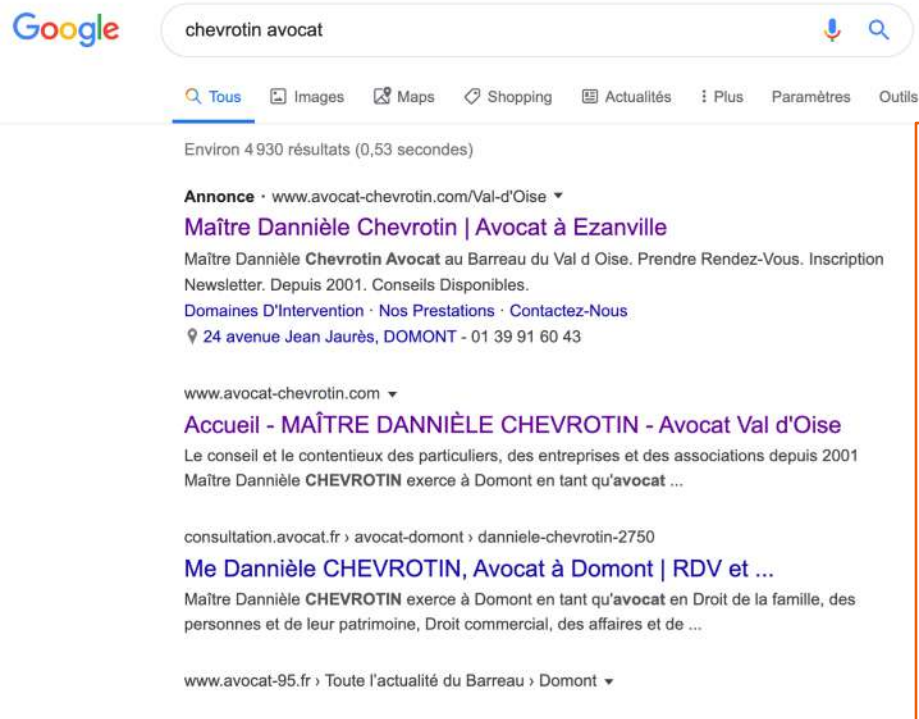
Google

chevrotin avocat

Tous Images Maps Shopping Actualités Plus Paramètres Outils

Environ 4 930 résultats (0,53 secondes)

Annonce · www.avocat-chevrotin.com/Val-d'Oise
Maître Dannièle Chevrotin | Avocat à Ezanville
Maître Dannièle Chevrotin Avocat au Barreau du Val d Oise. Prendre Rendez-Vous. Inscription Newsletter. Depuis 2001. Conseils Disponibles.
Domaines D'Intervention · Nos Prestations · Contactez-Nous
24 avenue Jean Jaurès, DOMONT - 01 39 91 60 43

www.avocat-chevrotin.com
Accueil - MAÎTRE DANNIÈLE CHEVROTIN - Avocat Val d'Oise
Le conseil et le contentieux des particuliers, des entreprises et des associations depuis 2001 Maître Dannièle CHEVROTIN exerce à Domont en tant qu'avocat ...

consultation.avocat.fr › avocat-domont › danniele-chevrotin-2750
Me Dannièle CHEVROTIN, Avocat à Domont | RDV et ...
Maître Dannièle CHEVROTIN exerce à Domont en tant qu'avocat en Droit de la famille, des personnes et de leur patrimoine, Droit commercial, des affaires et de ...

www.avocat-95.fr › Toute l'actualité du Barreau › Domont